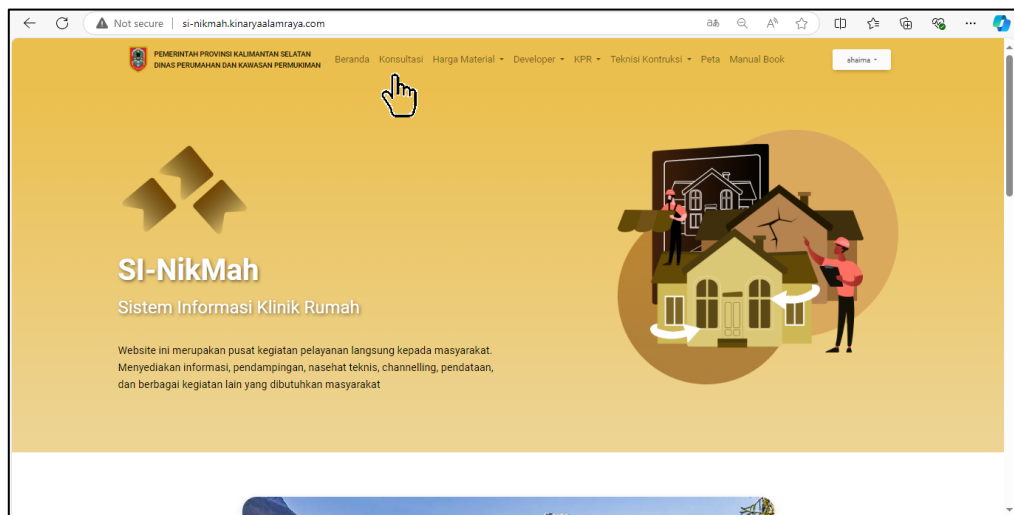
Not secure | si-nikmah.kinaryaalamraya.com

PEMERINTAH PROVINSI KALIMANTAN SELATAN
DINAS PERUMAHAN DAN KAWASAN PERMUKIMAN

Beranda Konsultasi Harga Material Developer KPR Teknisi Kontruksi Peta Manual Book

shaima

SI-NikMah

Sistem Informasi Klinik Rumah

Website ini merupakan pusat kegiatan pelayanan langsung kepada masyarakat. Menyediakan informasi, pendampingan, nasehat teknis, channelling, pendataan, dan berbagai kegiatan lain yang dibutuhkan masyarakat